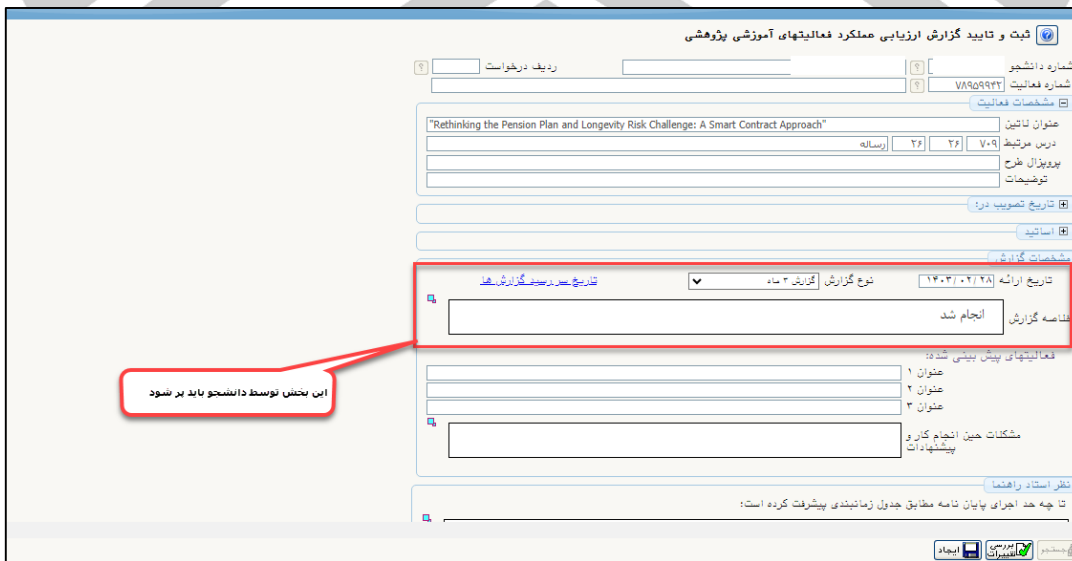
ثبت و تایید گزارش ارزیابی عملکرد فعالیتهای آموزشی پژوهشی

شماره دانشجو
ردیف درخواست
شماره فعالیت ۷۸۹۵۹۹۴۳

مشخصات فعالیت
عنوان لاتین "Rethinking the Pension Plan and Longevity Risk Challenge: A Smart Contract Approach"
درس مرتبط ۷۰۹ ۲۶ ۲۶ رساله
پروپزال طرح
توضیحات

تاریخ تصویب در:
اساتید
مشخصات گزارش

تاریخ ارائه ۱۴۰۳/۰۲/۲۸
نوع گزارش گزارش ۳ ماه
تاریخ سررسید گزارش ها
خلاصه گزارش انجام شد

این بخش توسط دانشجو باید پر شود

فعالیتهای پیش بینی شده:
عنوان ۱
عنوان ۲
عنوان ۳
مشکلات حین انجام کار و پیشنهادات

نظر استاد راهنما
تا چه حد اجرای پایان نامه مطابق جدول زمانبندی پیشرفت کرده است:

جستجو
بررسی تغییرات
ایجاد